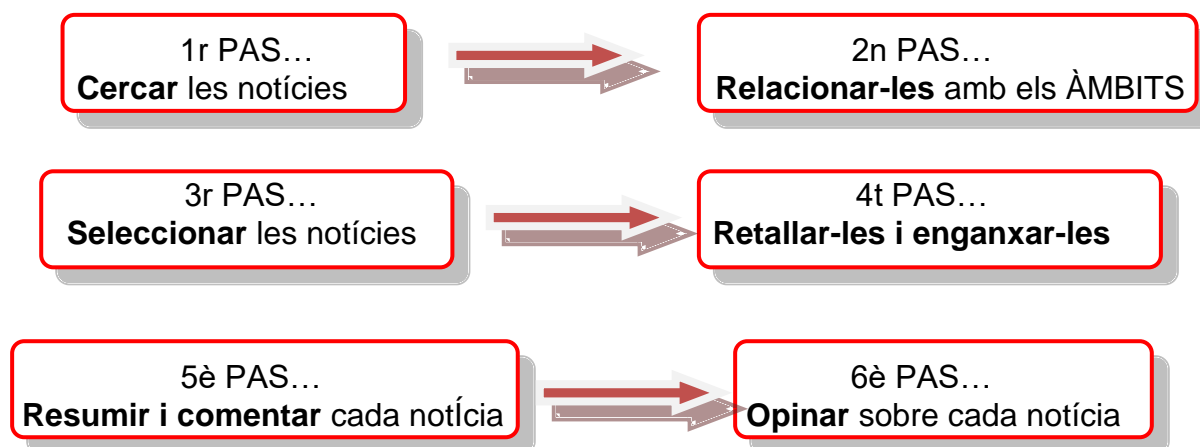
1r PAS…
**Cercar** les notícies

2n PAS…
**Relacionar-les** amb els ÀMBITS

3r PAS…
**Seleccionar** les notícies

4t PAS…
**Retallar-les i enganxar-les**

5è PAS…
**Resumir i comentar** cada notÍcia

6è PAS…
**Opinar** sobre cada notícia